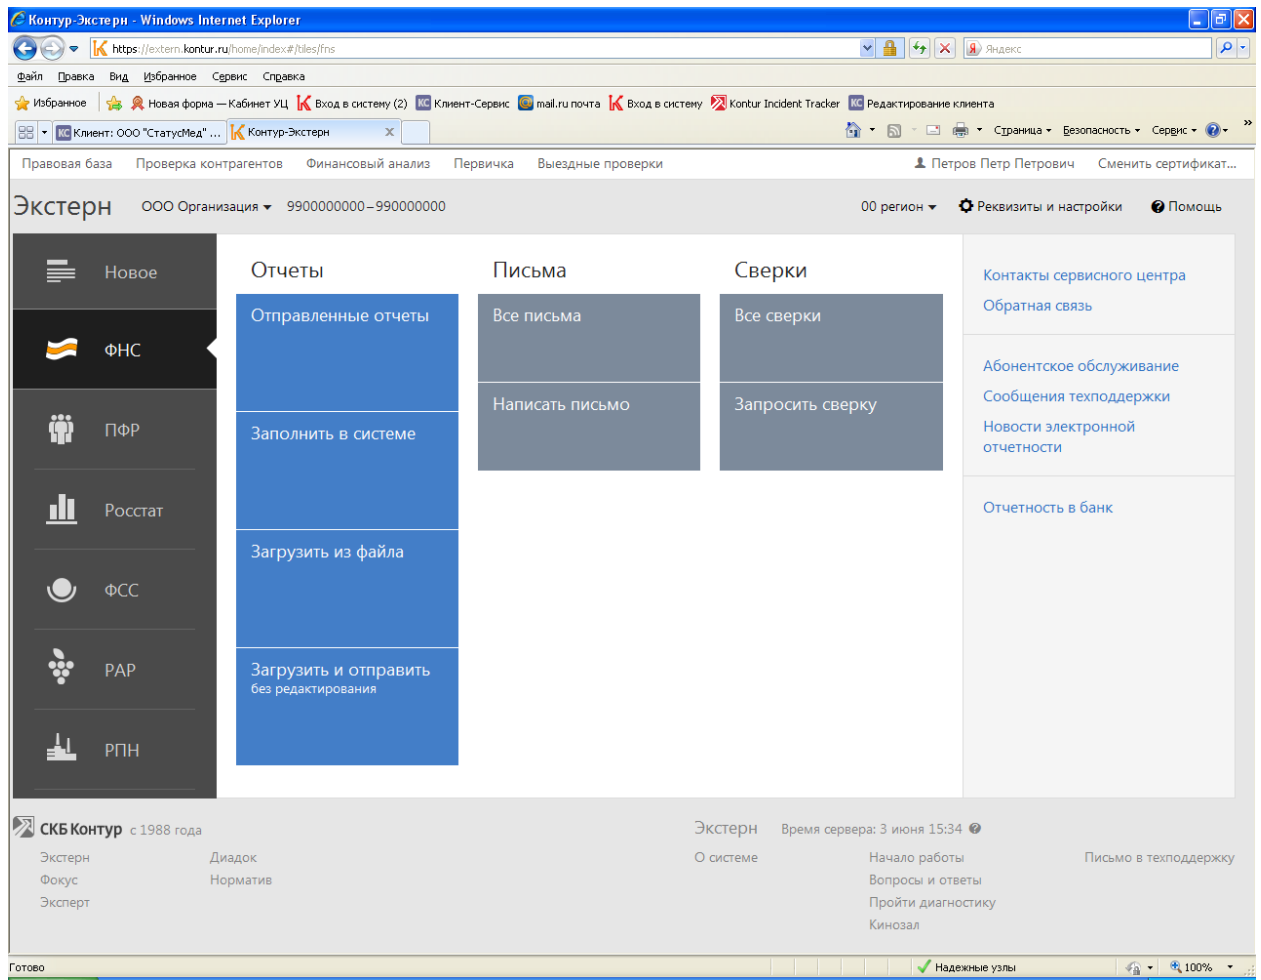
Контур-Экстерн - Windows Internet Explorer

https://extern.kontur.ru/home/index#/tiles/fns

Яндекс

Файл Правка Вид Избранное Сервис Справка

Избранное Новая форма — Кабинет УЦ Вход в систему (2) Клиент-Сервис mail.ru почта Вход в систему Kontur Incident Tracker Редактирование клиента

Клиент: ООО "СтатусМед" ... Контур-Экстерн

Страница Безопасность Сервис

Правовая база Проверка контрагентов Финансовый анализ Первичка Выездные проверки Петров Петр Петрович Сменить сертификат...

Экстерн ООО Организация 9900000000–990000000 00 регион Реквизиты и настройки Помощь

Новое

ФНС

ПФР

Росстат

ФСС

РАР

РПН

Отчеты

Отправленные отчеты

Заполнить в системе

Загрузить из файла

Загрузить и отправить
без редактирования

Письма

Все письма

Написать письмо

Сверки

Все сверки

Запросить сверку

Контакты сервисного центра

Обратная связь

Абонентское обслуживание

Сообщения техподдержки

Новости электронной отчетности

Отчетность в банк

СКБ Контур с 1988 года

Экстерн
Фокус
Эксперт

Диадок
Норматив

Экстерн Время сервера: 3 июня 15:34

О системе

Начало работы
Вопросы и ответы
Пройти диагностику
Кинозал

Письмо в техподдержку

Готово Надежные узлы 100%